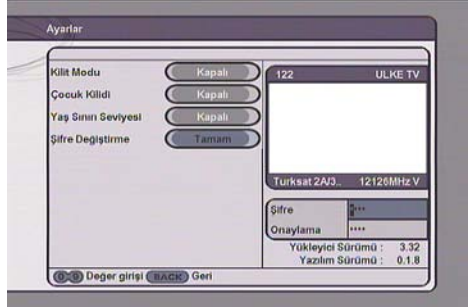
Ayarlar

Kilit Modu
Kapalı
Çocuk Kilidi
Kapalı
Yaş Sınırı Seviyesi
Kapalı
Şifre Değiştirme
Tamam

122
ULKE TV

Turksat 2A/3..
12126MHz V

Şifre
****
Onaylama
****

Yükleyici Sürümü : 3.32
Yazılım Sürümü : 0.1.8

0-9 Değer girişi BACK Geri